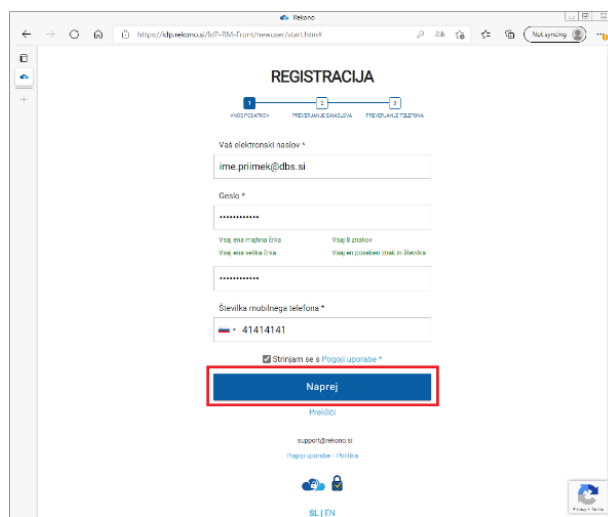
Rekono

https://idp.rekono.si/IdP-RM-Front/newuser/start.htm#

Not syncing

REGISTRACIJA

1 VNOS PODATKOV
2 PREVERJANJE E-NASLOVA
3 PREVERJANJE TELEFONA

Vaš elektronski naslov *

ime.priimek@dbs.si

Geslo *

••••••••••••

Vsaj ena majhna črka
Vsaj 8 znakov
Vsaj ena velika črka
Vsaj en poseben znak ali številka

••••••••••••

Številka mobilnega telefona *

41414141

Strinjam se s Pogoji uporabe *

Naprej

Prekliči

support@rekono.si

Pogoji uporabe - Politika

SL | EN